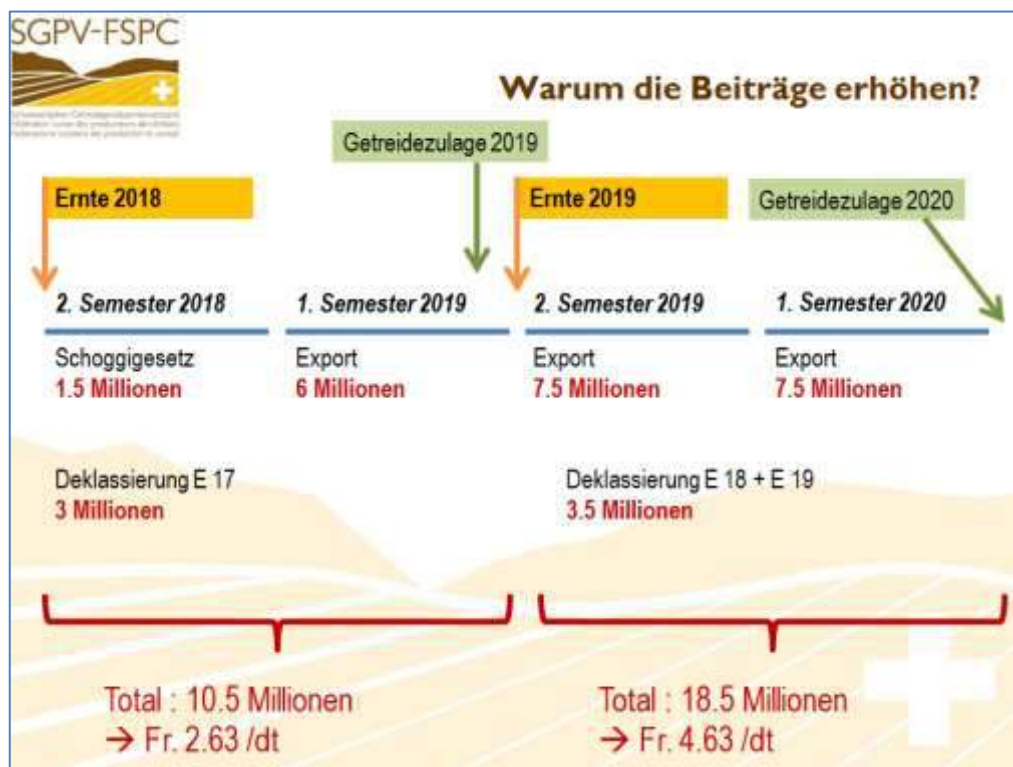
SGPV-FSPC

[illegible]

Warum die Beiträge erhöhen?

Getreidezulage 2019

Ernte 2018

Ernte 2019

Getreidezulage 2020

2. Semester 2018

1. Semester 2019

2. Semester 2019

1. Semester 2020

Schoggigesetz
1.5 Millionen

Export
6 Millionen

Export
7.5 Millionen

Export
7.5 Millionen

Deklassierung E 17
3 Millionen

Deklassierung E 18 + E 19
3.5 Millionen

Total : 10.5 Millionen
→ Fr. 2.63 /dt

Total : 18.5 Millionen
→ Fr. 4.63 /dt